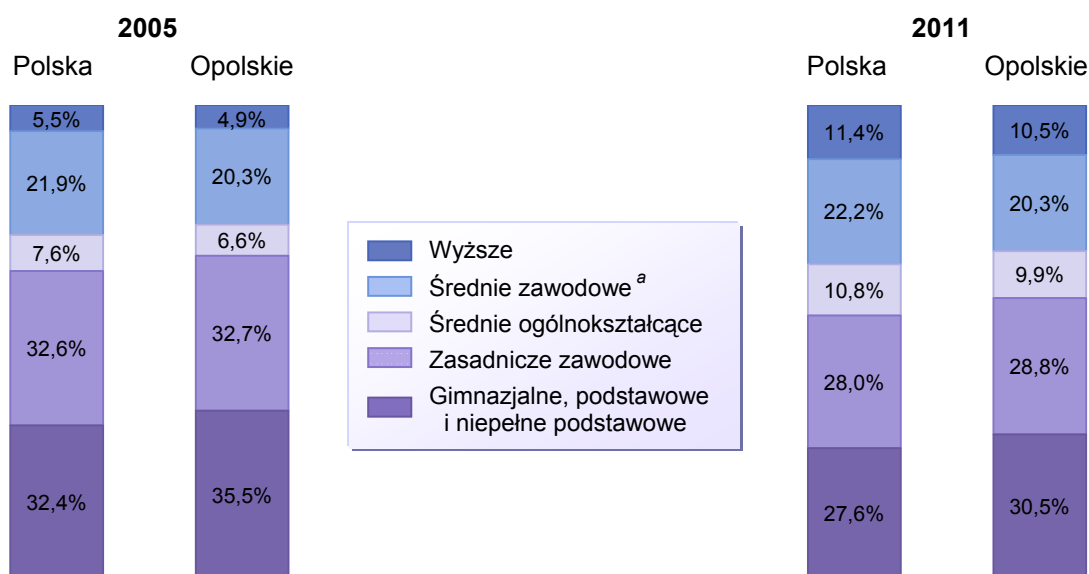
2005

Polska

5,5%
21,9%
7,6%
32,6%
32,4%

Opolskie

4,9%
20,3%
6,6%
32,7%
35,5%

Wyższe
Średnie zawodowe $^a$
Średnie ogólnokształcące
Zasadnicze zawodowe
Gimnazjalne, podstawowe i niepełne podstawowe

2011

Polska

11,4%
22,2%
10,8%
28,0%
27,6%

Opolskie

10,5%
20,3%
9,9%
28,8%
30,5%